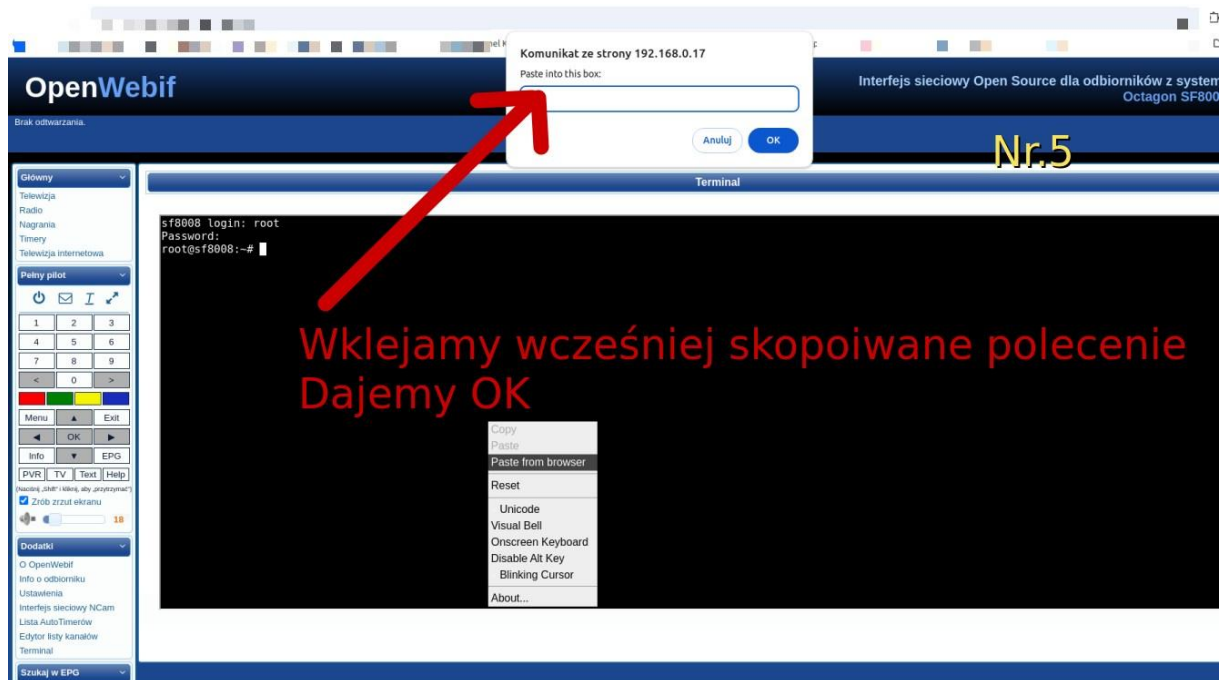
OpenWebif

Interfejs sieciowy Open Source dla odbiorników z system
Octagon SF800

Brak odtwarzania.

Komunikat ze strony 192.168.0.17
Paste into this box:
Anuluj OK

Nr.5

Główny
Telewizja
Radio
Nagrania
Timery
Telewizja internetowa

Pełny pilot
1 2 3
4 5 6
7 8 9
< 0 >
Menu ▲ Exit
◀ OK ▶
Info ▼ EPG
PVR TV Text Help
(Naciśnij „Shift" i kliknij, aby „przytrzymać")
Zrób zrzut ekranu
18

Dodatki
O OpenWebif
Info o odbiorniku
Ustawienia
Interfejs sieciowy NCam
Lista AutoTimerów
Edytor listy kanałów
Terminal

Szukaj w EPG

Terminal

sf8008 login: root
Password:
root@sf8008:~#

Wklejamy wcześniej skopoiwane polecenie
Dajemy OK

Copy
Paste
Paste from browser
Reset
Unicode
Visual Bell
Onscreen Keyboard
Disable Alt Key
Blinking Cursor
About...